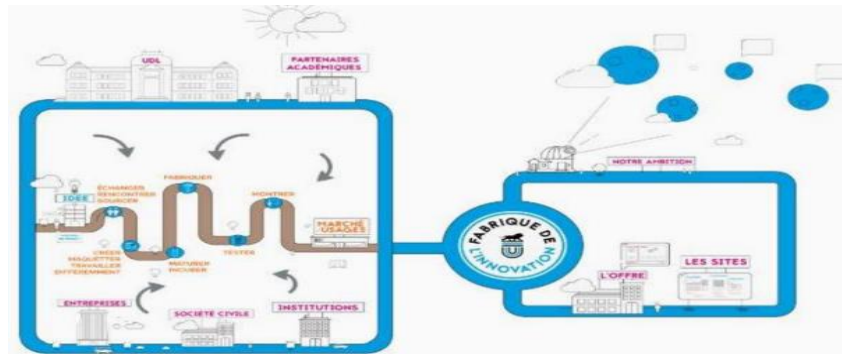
UDL

PARTENAIRES ACADÉMIQUES

IDÉE

ÉCHANGER RENCONTRER SOURCER

CRÉER MAQUETTES TRAVAILLER DIFFÉREMMENT

FABRIQUER

MATURER INCUBER

TESTER

MONTRER

MARCHÉ USAGES

ENTREPRISES

SOCIÉTÉ CIVILE

INSTITUTIONS

FABRIQUE DE L'INNOVATION

NOTRE AMBITION

L'OFFRE

LES SITES